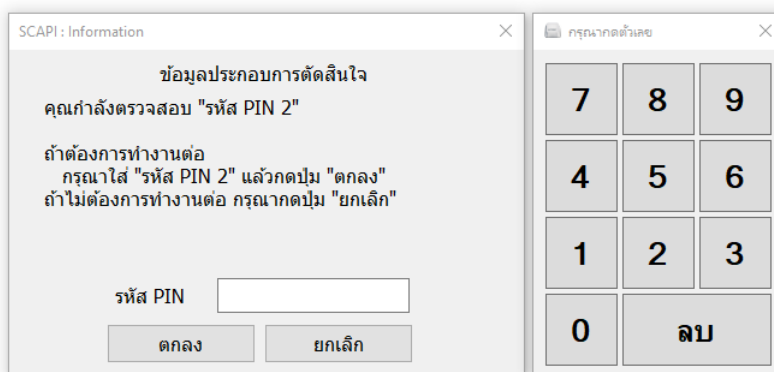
SCAPI : Information

ข้อมูลประกอบการตัดสินใจ

คุณกำลังตรวจสอบ "รหัส PIN 2"

ถ้าต้องการทำงานต่อ
กรุณาใส่ "รหัส PIN 2" แล้วกดปุ่ม "ตกลง"
ถ้าไม่ต้องการทำงานต่อ กรุณากดปุ่ม "ยกเลิก"

รหัส PIN

ตกลง ยกเลิก

กรุณากดตัวเลข

| 7 | 8 | 9 |
|---|---|---|
| 4 | 5 | 6 |
| 1 | 2 | 3 |
| 0 | ลบ | |